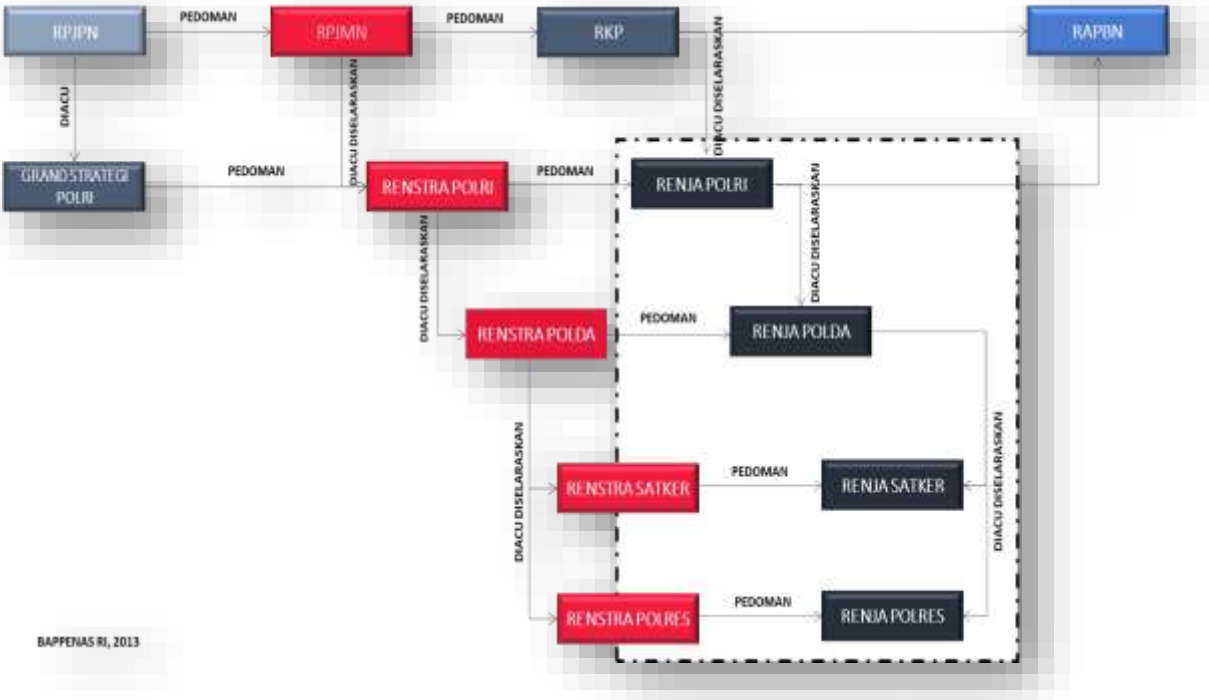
RPJPN
PEDOMAN
RPJMN
PEDOMAN
RKP
RAPBN
DIACU
DIACU DISELARASKAN
DIACU DISELARASKAN
GRAND STRATEGI POLRI
PEDOMAN
RENSTRA POLRI
PEDOMAN
RENJA POLRI
DIACU DISELARASKAN
DIACU DISELARASKAN
RENSTRA POLDA
PEDOMAN
RENJA POLDA
DIACU DISELARASKAN
DIACU DISELARASKAN
RENSTRA SATKER
PEDOMAN
RENJA SATKER
RENSTRA POLRES
PEDOMAN
RENJA POLRES
BAPPENAS RI, 2013